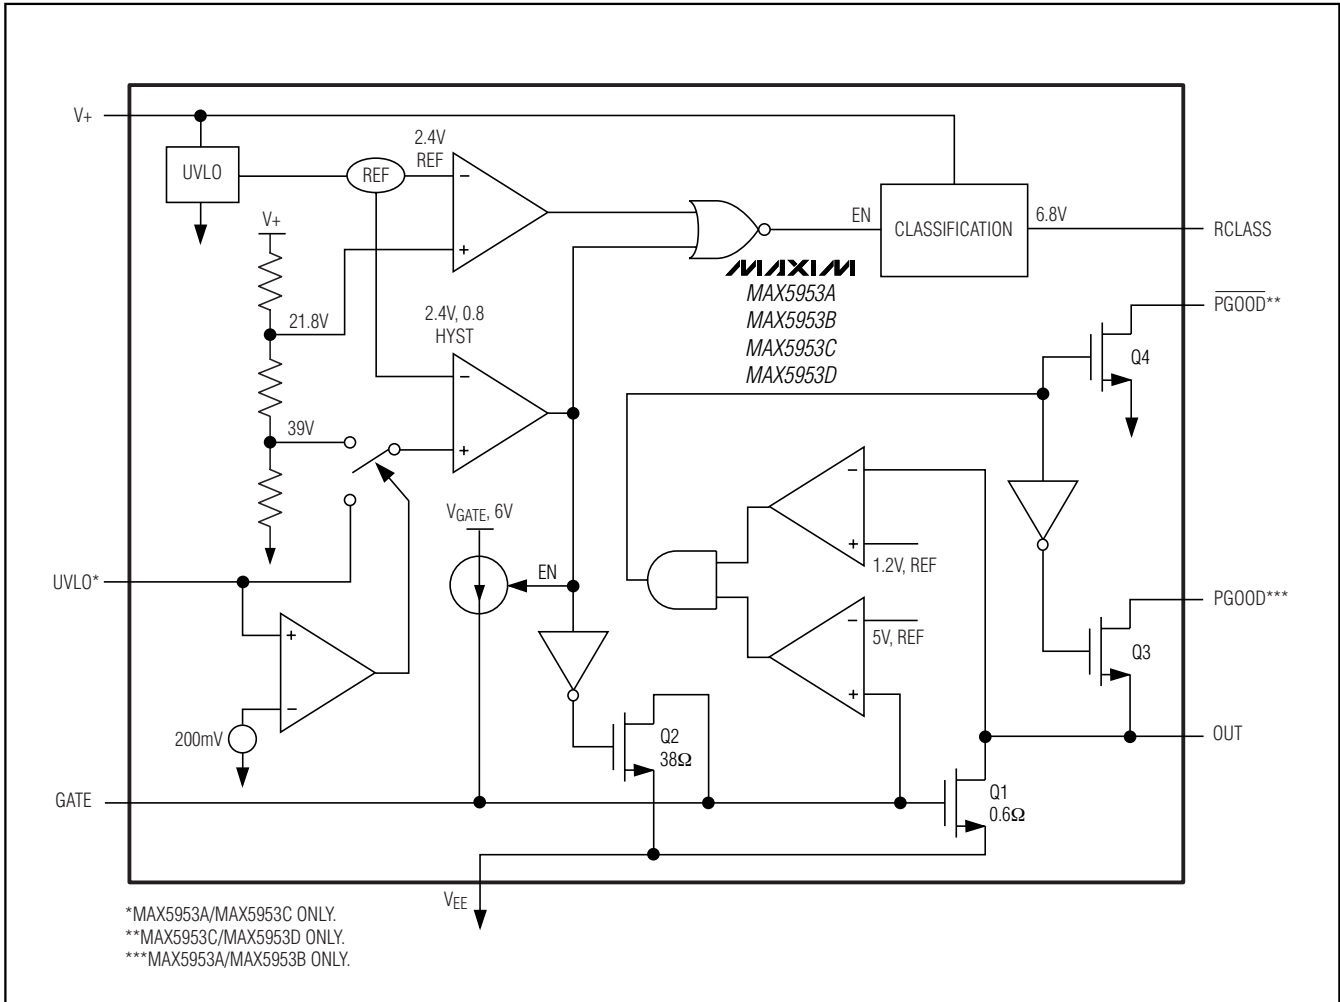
V+

UVLO

REF

2.4V REF

−

+

V+

21.8V

2.4V, 0.8 HYST

−

+

39V

EN

CLASSIFICATION

6.8V

RCLASS

MAXIM

MAX5953A
MAX5953B
MAX5953C
MAX5953D

$\overline{PGOOD}$**

Q4

−

+

1.2V, REF

−

+

5V, REF

PGOOD***

Q3

$V_{GATE}$, 6V

EN

UVLO*

+

−

200mV

Q2
38Ω

OUT

GATE

Q1
0.6Ω

$V_{EE}$

*MAX5953A/MAX5953C ONLY.
**MAX5953C/MAX5953D ONLY.
***MAX5953A/MAX5953B ONLY.